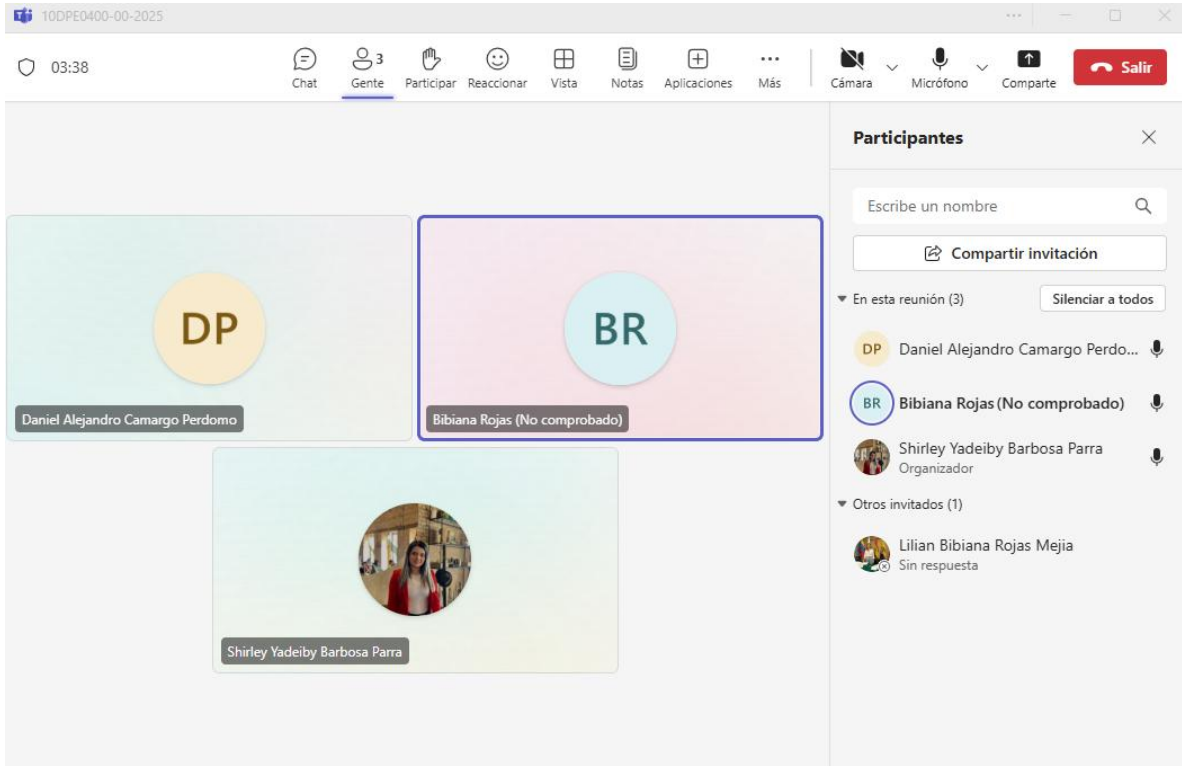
10DPE0400-00-2025

03:38

Chat
3
Gente
Participar
Reaccionar
Vista
Notas
Aplicaciones
Más
Cámara
Micrófono
Comparte
Salir

DP
Daniel Alejandro Camargo Perdomo

BR
Bibiana Rojas (No comprobado)

Shirley Yadeiby Barbosa Parra

Participantes

Escribe un nombre

Compartir invitación

En esta reunión (3)
Silenciar a todos

DP Daniel Alejandro Camargo Perdo...

BR Bibiana Rojas (No comprobado)

Shirley Yadeiby Barbosa Parra
Organizador

Otros invitados (1)

Lilian Bibiana Rojas Mejia
Sin respuesta